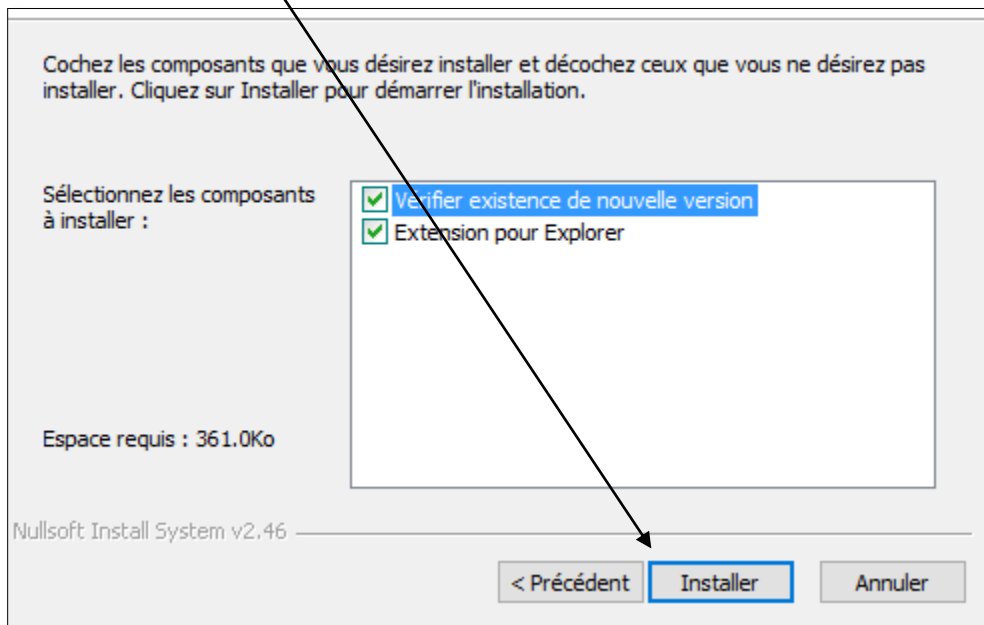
Cochez les composants que vous désirez installer et décochez ceux que vous ne désirez pas installer. Cliquez sur Installer pour démarrer l'installation.

Sélectionnez les composants à installer :

Vérifier existence de nouvelle version
Extension pour Explorer

Espace requis : 361.0Ko

Nullsoft Install System v2.46

< Précédent
Installer
Annuler